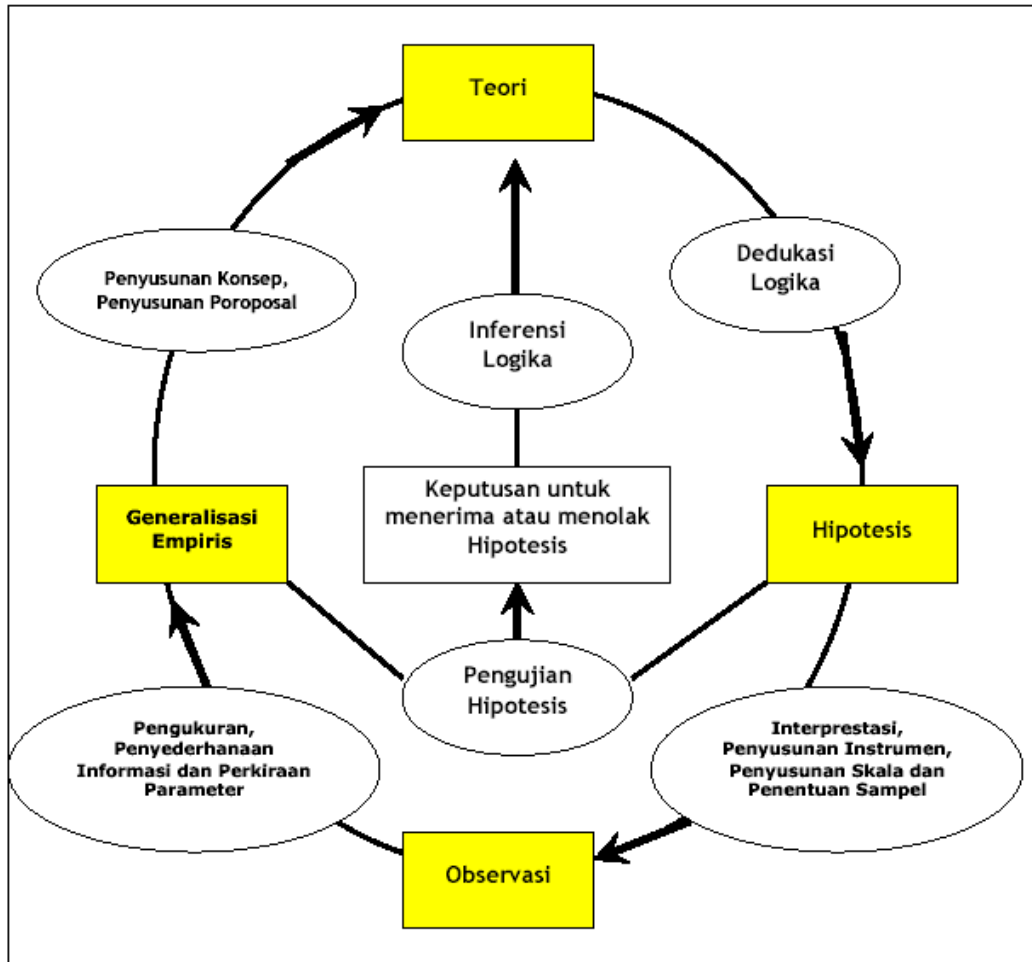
Teori

Penyusunan Konsep, Penyusunan Poroposal

Dedukasi Logika

Inferensi Logika

Generalisasi Empiris

Keputusan untuk menerima atau menolak Hipotesis

Hipotesis

Pengujian Hipotesis

Pengukuran, Penyederhanaan Informasi dan Perkiraan Parameter

Interprestasi, Penyusunan Instrumen, Penyusunan Skala dan Penentuan Sampel

Observasi